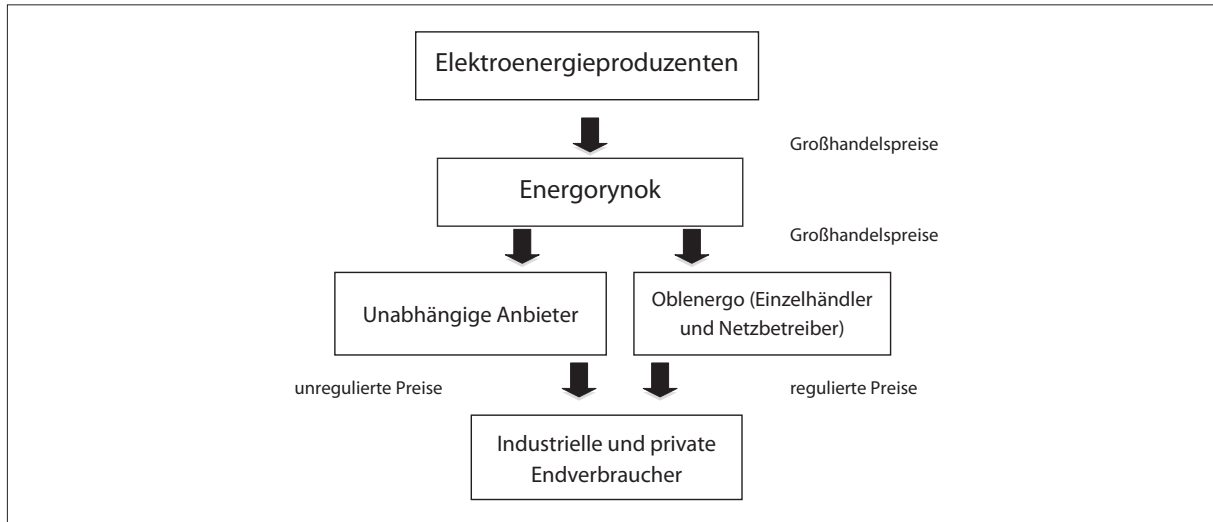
Elektroenergieproduzenten

Großhandelspreise

Energorynok

Großhandelspreise

Unabhängige Anbieter

Oblenergo (Einzelhändler und Netzbetreiber)

unregulierte Preise

regulierte Preise

Industrielle und private Endverbraucher